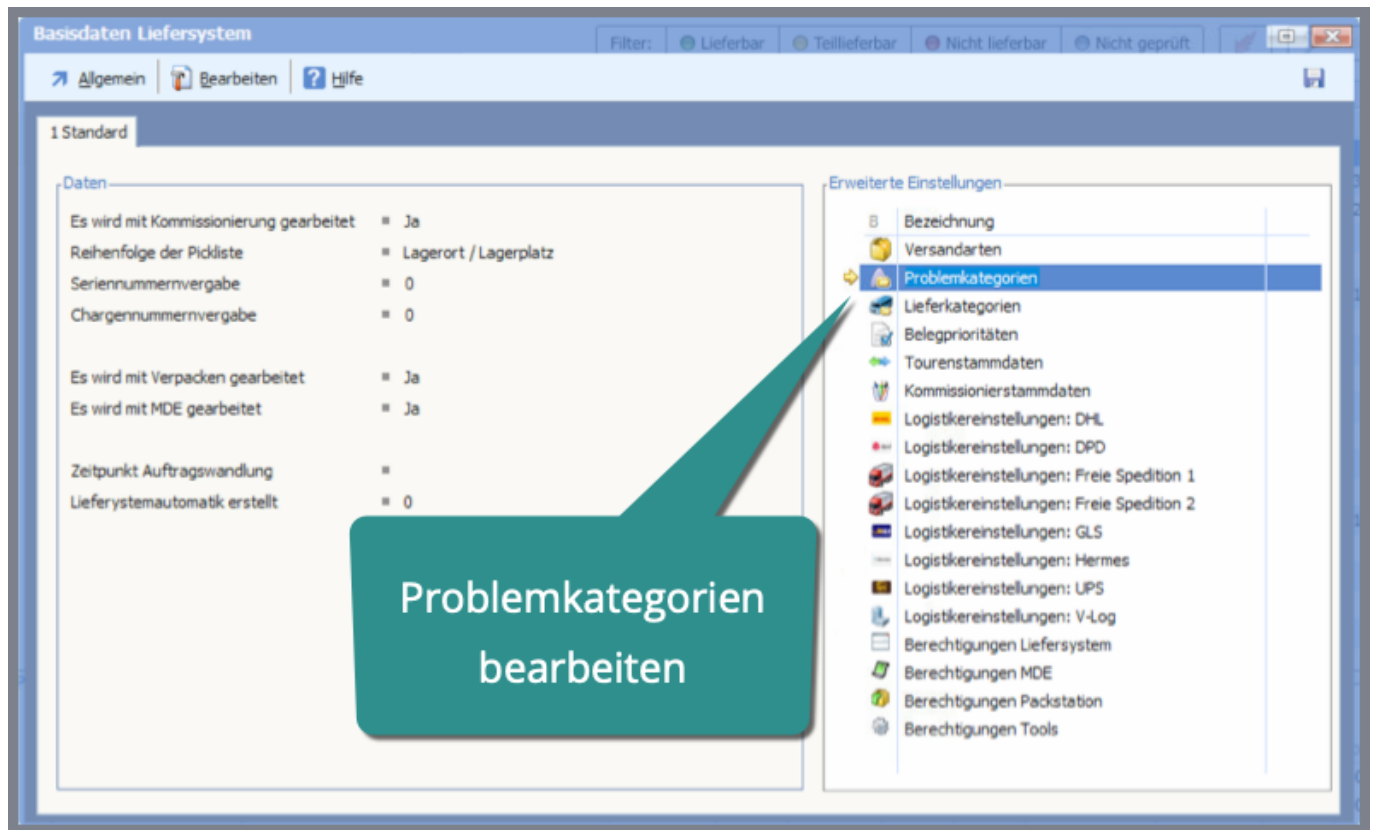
Basisdaten Liefersystem

Filter: Lieferbar Teillieferbar Nicht lieferbar Nicht geprüft

Allgemein | Bearbeiten | Hilfe

1 Standard

Daten

| | |
|---|---|
| Es wird mit Kommissionierung gearbeitet | = Ja |
| Reihenfolge der Pickliste | = Lagerort / Lagerplatz |
| Seriennummernvergabe | = 0 |
| Chargennummernvergabe | = 0 |
| Es wird mit Verpacken gearbeitet | = Ja |
| Es wird mit MDE gearbeitet | = Ja |
| Zeitpunkt Auftragswandlung | = |
| Lieferystemautomatik erstellt | = 0 |

Erweiterte Einstellungen

B Bezeichnung
Versandarten
Problemkategorien
Lieferkategorien
Belegprioritäten
Tourenstammdaten
Kommissionierstammdaten
Logistikereinstellungen: DHL
Logistikereinstellungen: DPD
Logistikereinstellungen: Freie Spedition 1
Logistikereinstellungen: Freie Spedition 2
Logistikereinstellungen: GLS
Logistikereinstellungen: Hermes
Logistikereinstellungen: UPS
Logistikereinstellungen: V-Log
Berechtigungen Liefersystem
Berechtigungen MDE
Berechtigungen Packstation
Berechtigungen Tools

Problemkategorien bearbeiten